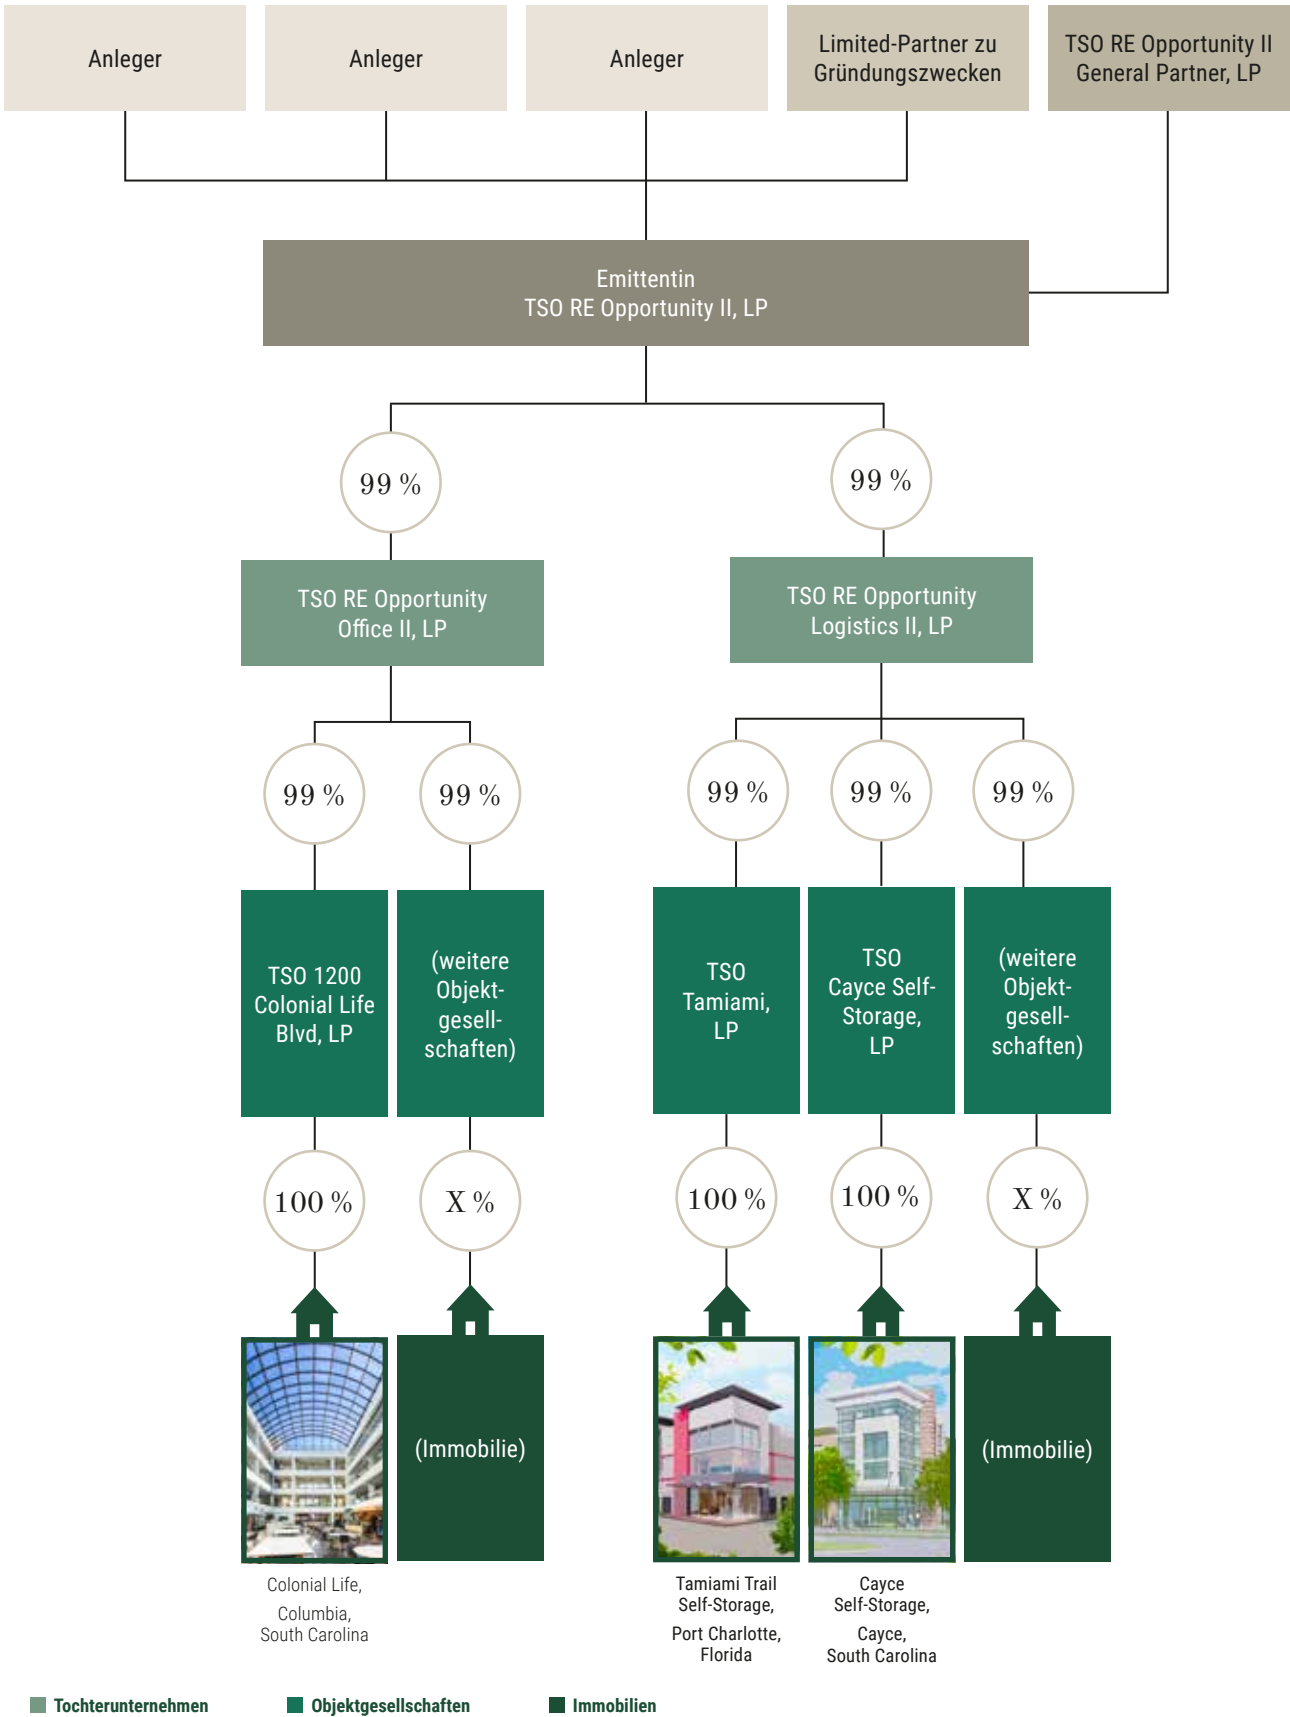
Anleger

Anleger

Anleger

Limited-Partner zu Gründungszwecken

TSO RE Opportunity II General Partner, LP

Emittentin
TSO RE Opportunity II, LP

99 %

99 %

TSO RE Opportunity Office II, LP

TSO RE Opportunity Logistics II, LP

99 %

99 %

99 %

99 %

99 %

TSO 1200 Colonial Life Blvd, LP

(weitere Objektgesellschaften)

TSO Tamiami, LP

TSO Cayce Self-Storage, LP

(weitere Objektgesellschaften)

100 %

X %

100 %

100 %

X %

(Immobilie)

(Immobilie)

Colonial Life, Columbia, South Carolina

Tamiami Trail Self-Storage, Port Charlotte, Florida

Cayce Self-Storage, Cayce, South Carolina

Tochterunternehmen

Objektgesellschaften

Immobilien